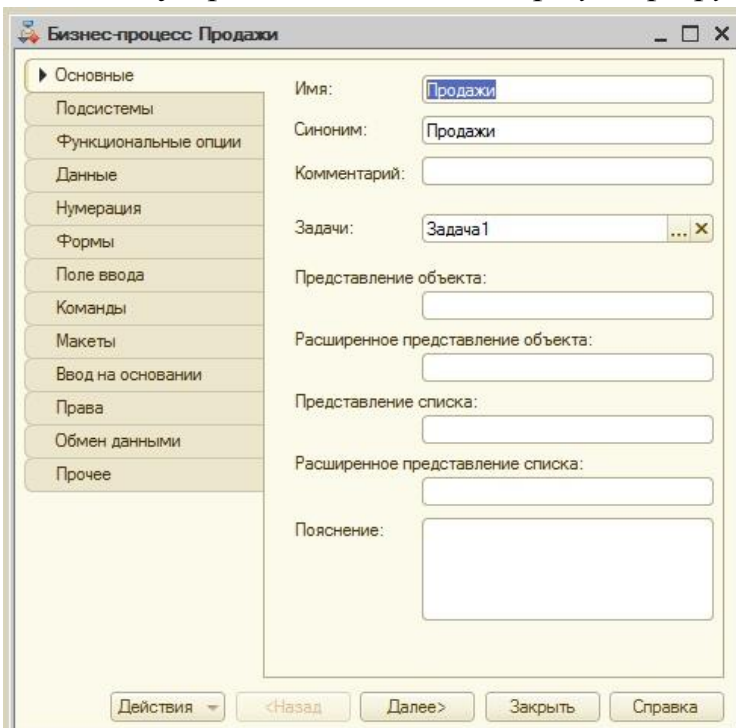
Бизнес-процесс Продажи

Основные
Подсистемы
Функциональные опции
Данные
Нумерация
Формы
Поле ввода
Команды
Макеты
Ввод на основании
Права
Обмен данными
Прочее

Имя: Продажи
Синоним: Продажи
Комментарий:
Задачи: Задача1 ... ×
Представление объекта:
Расширенное представление объекта:
Представление списка:
Расширенное представление списка:
Пояснение:

Действия <Назад Далее> Закрыть Справка